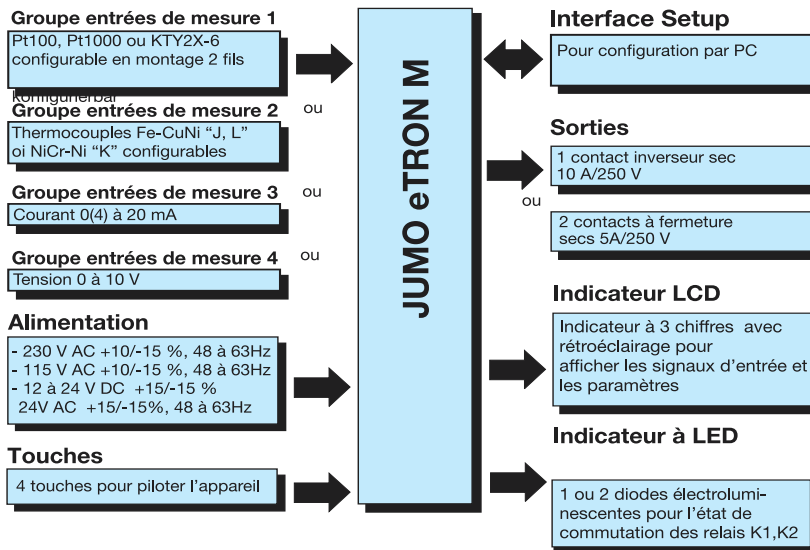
Groupe entrées de mesure 1

Pt100, Pt1000 ou KTY2X-6 configurable en montage 2 fils

konfigurierbar

Groupe entrées de mesure 2

ou

Thermocouples Fe-CuNi “J, L” oi NiCr-Ni “K” configurables

Groupe entrées de mesure 3

ou

Courant 0(4) à 20 mA

Groupe entrées de mesure 4

ou

Tension 0 à 10 V

Alimentation

- 230 V AC +10/-15 %, 48 à 63Hz
- 115 V AC +10/-15 %, 48 à 63Hz
- 12 à 24 V DC +15/-15 %
24V AC +15/-15%, 48 à 63Hz

Touches

4 touches pour piloter l’appareil

JUMO eTRON M

Interface Setup

Pour configuration par PC

Sorties

1 contact inverseur sec 10 A/250 V

ou

2 contacts à fermeture secs 5A/250 V

Indicateur LCD

Indicateur à 3 chiffres avec rétroéclairage pour afficher les signaux d’entrée et les paramètres

Indicateur à LED

1 ou 2 diodes électroluminescentes pour l’état de commutation des relais K1,K2